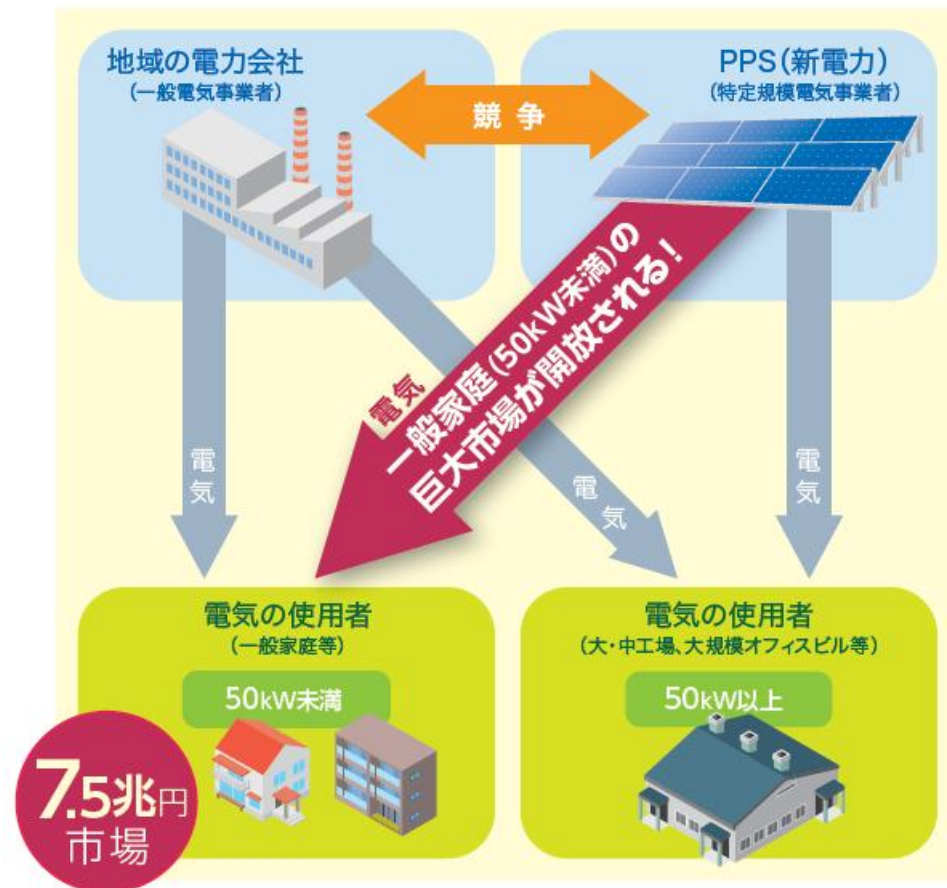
地域の電力会社
(一般電気事業者)

PPS(新電力)
(特定規模電気事業者)

競 争

電気

一般家庭(50kW未満)の
巨大市場が開放される!

電気

電気

電気

電気の使用者
(一般家庭等)

50kW未満

電気の使用者
(大・中工場、大規模オフィスビル等)

50kW以上

7.5兆円
市場